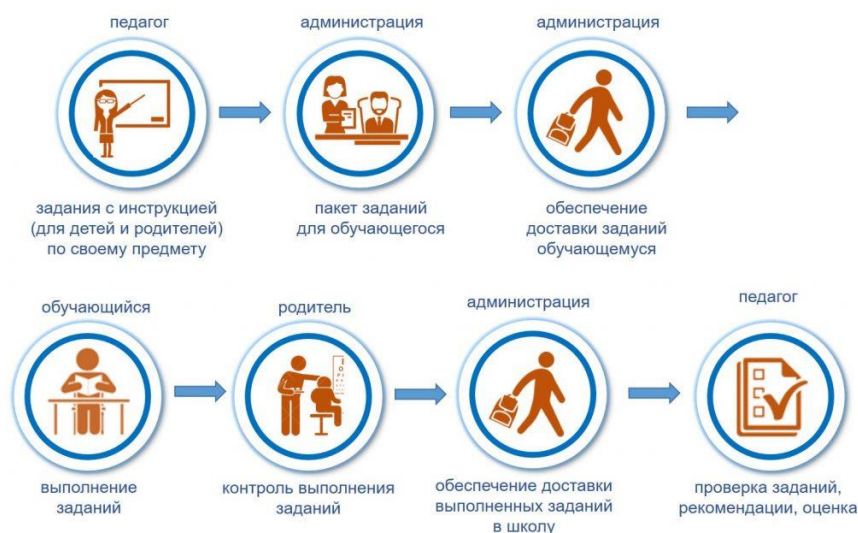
педагог

задания с инструкцией (для детей и родителей) по своему предмету

администрация

пакет заданий для обучающегося

администрация

обеспечение доставки заданий обучающемуся

обучающийся

выполнение заданий

родитель

контроль выполнения заданий

администрация

обеспечение доставки выполненных заданий в школу

педагог

проверка заданий, рекомендации, оценка